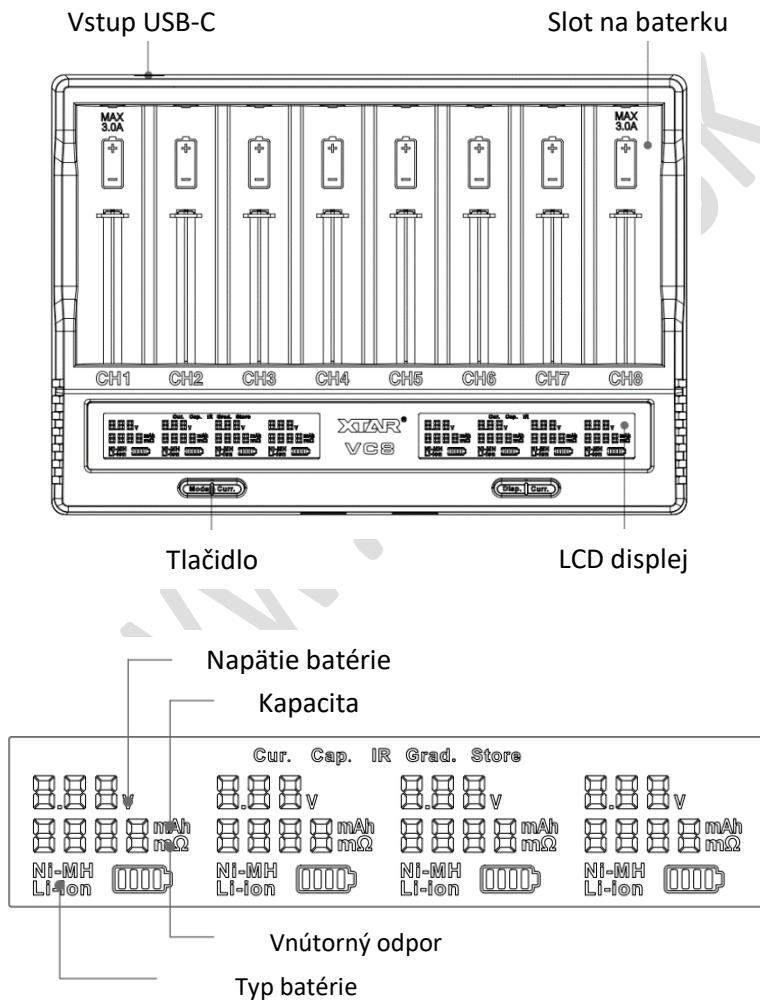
Vstup USB-C

Slot na baterku

MAX 3.0A

MAX 3.0A

CH1 CH2 CH3 CH4 CH5 CH6 CH7 CH8

Cur. Cap. IR Grad. Store

XTAR

VC8

Cur. Cap. IR

Mode Curr.

Disp. Curr.

Tlačidlo

LCD displej

Napätie batérie

Kapacita

Cur. Cap. IR Grad. Store

8.88 V
8888 mAh mΩ
Ni-MH Li-ion

8.88 V
8888 mAh mΩ
Ni-MH Li-ion

8.88 V
8888 mAh mΩ
Ni-MH Li-ion

8.88 V
8888 mAh mΩ
Ni-MH Li-ion

Vnútorný odpor

Typ batérie